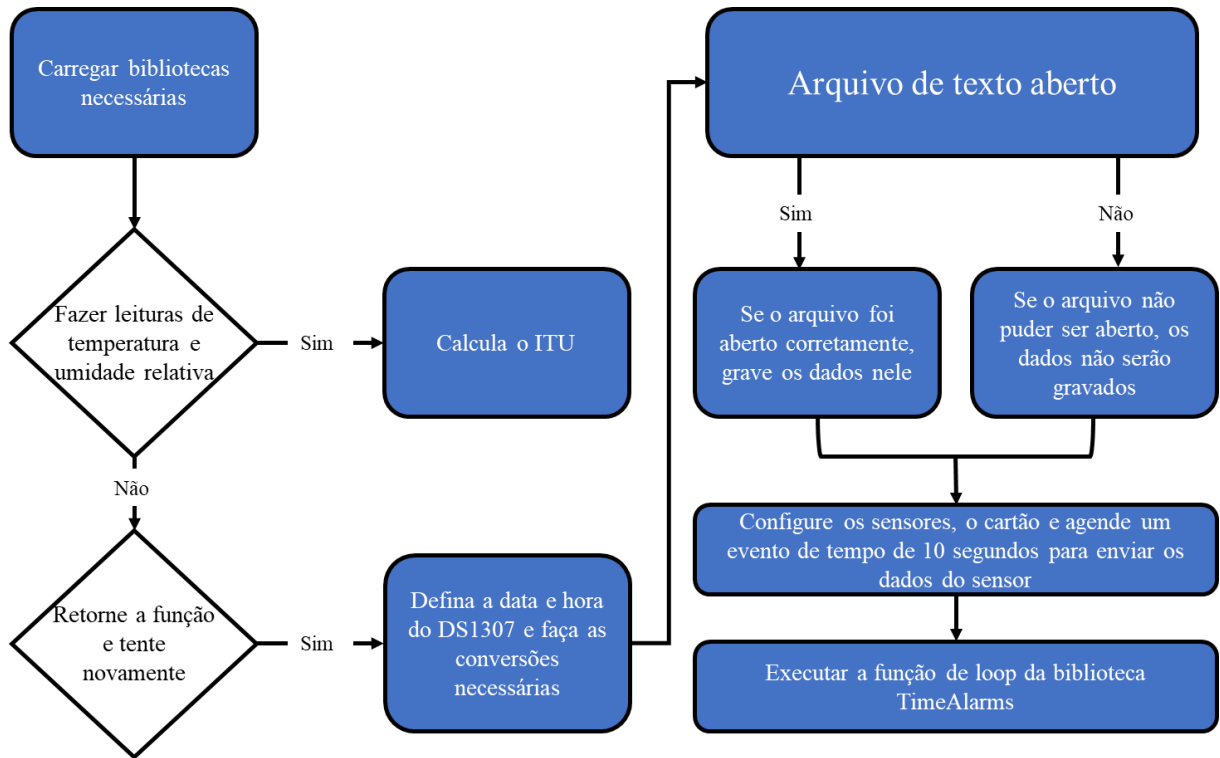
Carregar bibliotecas necessárias

Fazer leituras de temperatura e umidade relativa

Sim

Calcula o ITU

Não

Retorne a função e tente novamente

Sim

Defina a data e hora do DS1307 e faça as conversões necessárias

Arquivo de texto aberto

Sim

Não

Se o arquivo foi aberto corretamente, grave os dados nele

Se o arquivo não puder ser aberto, os dados não serão gravados

Configure os sensores, o cartão e agende um evento de tempo de 10 segundos para enviar os dados do sensor

Executar a função de loop da biblioteca TimeAlarms